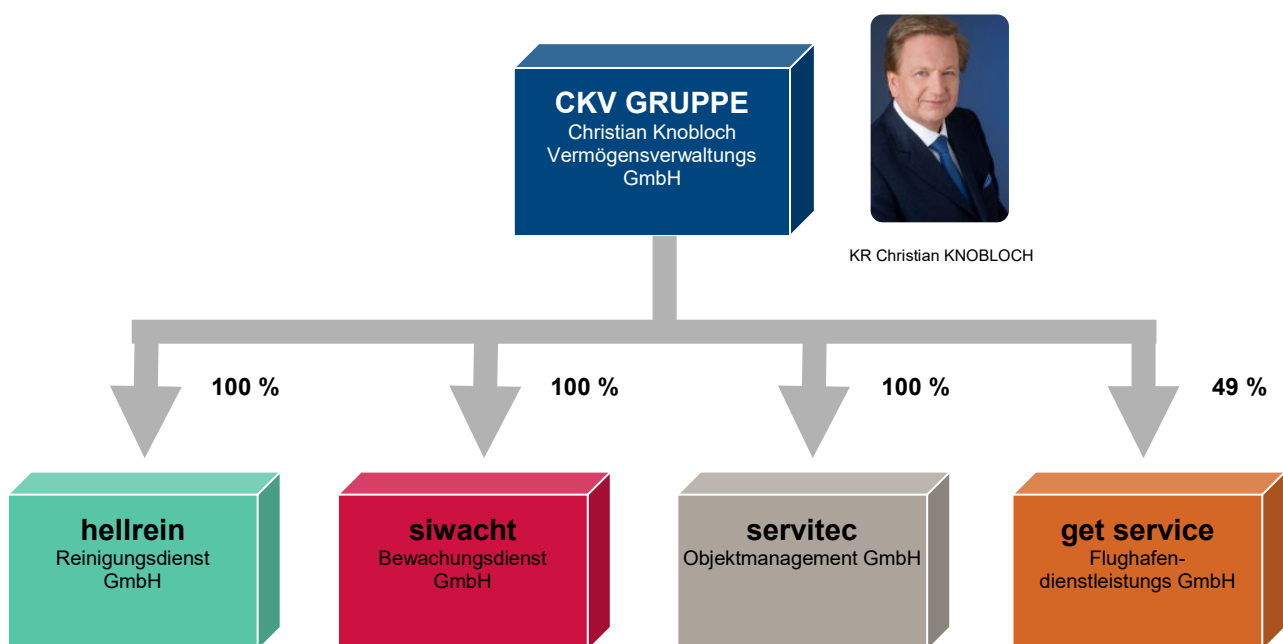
CKV GRUPPE
Christian Knobloch Vermögensverwaltungs GmbH

KR Christian KNOBLOCH

100 %

100 %

100 %

49 %

hellrein
Reinigungsdienst GmbH

siwacht
Bewachungsdienst GmbH

servitec
Objektmanagement GmbH

get service
Flughafen-dienstleistungs GmbH